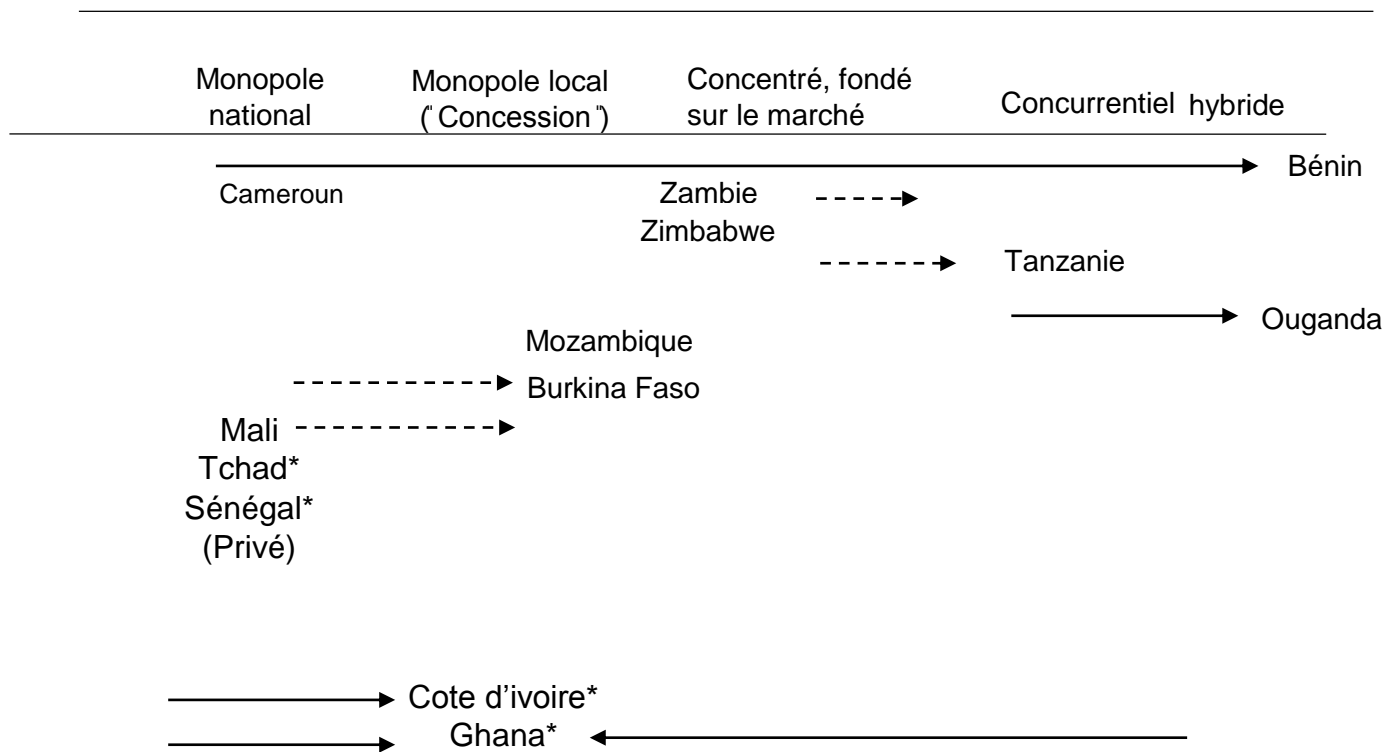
Monopole national

Monopole local ("Concession")

Concentré, fondé sur le marché

Concurrentiel hybride

Bénin

Cameroun

Zambie

Zimbabwe

Tanzanie

Ouganda

Mozambique

Burkina Faso

Mali

Tchad*

Sénégal*

(Privé)

Cote d'ivoire*

Ghana*